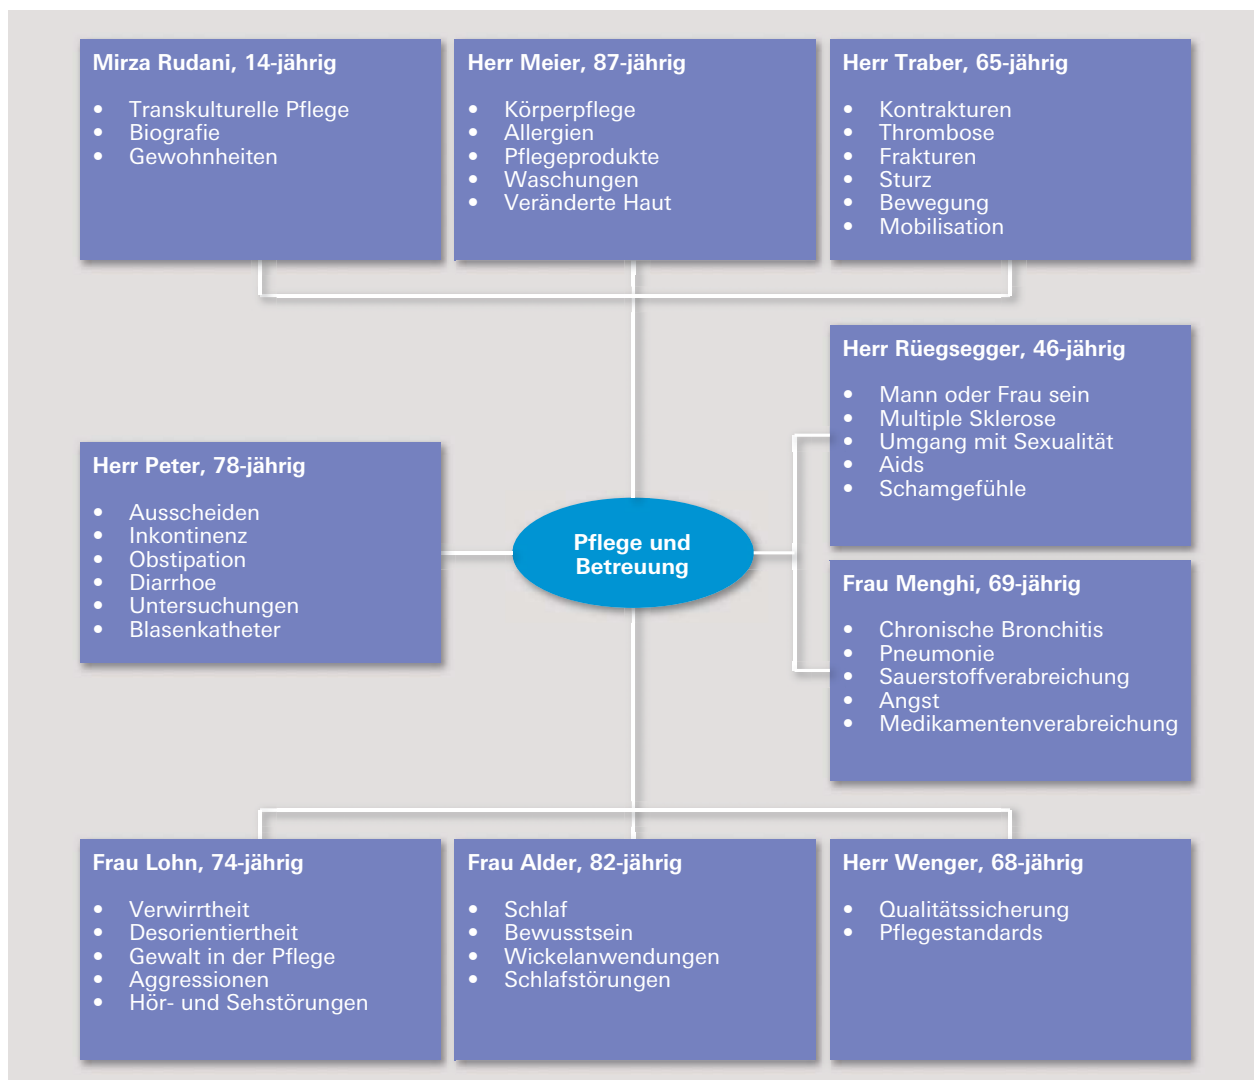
Mirza Rudani, 14-jährig

- Transkulturelle Pflege
- Biografie
- Gewohnheiten

Herr Meier, 87-jährig

- Körperpflege
- Allergien
- Pflegeprodukte
- Waschungen
- Veränderte Haut

Herr Traber, 65-jährig

- Kontrakturen
- Thrombose
- Frakturen
- Sturz
- Bewegung
- Mobilisation

Herr Rüegsegger, 46-jährig

- Mann oder Frau sein
- Multiple Sklerose
- Umgang mit Sexualität
- Aids
- Schamgefühle

Herr Peter, 78-jährig

- Ausscheiden
- Inkontinenz
- Obstipation
- Diarrhoe
- Untersuchungen
- Blasenkatheter

Pflege und Betreuung

Frau Menghi, 69-jährig

- Chronische Bronchitis
- Pneumonie
- Sauerstoffverabreichung
- Angst
- Medikamentenverabreichung

Frau Lohn, 74-jährig

- Verwirrtheit
- Desorientiertheit
- Gewalt in der Pflege
- Aggressionen
- Hör- und Sehstörungen

Frau Alder, 82-jährig

- Schlaf
- Bewusstsein
- Wickelanwendungen
- Schlafstörungen

Herr Wenger, 68-jährig

- Qualitätssicherung
- Pflegestandards